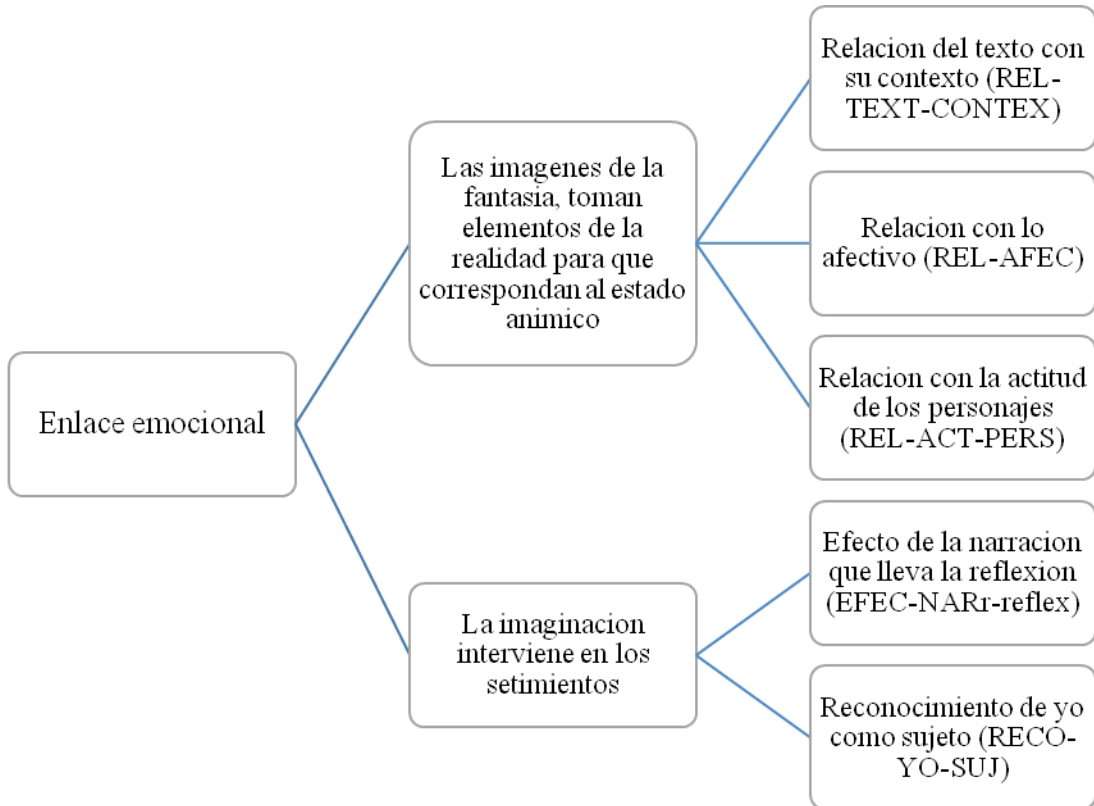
Enlace emocional

Las imagenes de la fantasia, toman elementos de la realidad para que correspondan al estado animico

Relacion del texto con su contexto (REL-TEXT-CONTEX)

Relacion con lo afectivo (REL-AFEC)

Relacion con la actitud de los personajes (REL-ACT-PERS)

La imaginacion interviene en los setimientos

Efecto de la narracion que lleva la reflexion (EFEC-NARr-reflex)

Reconocimiento de yo como sujeto (RECO-YO-SUJ)